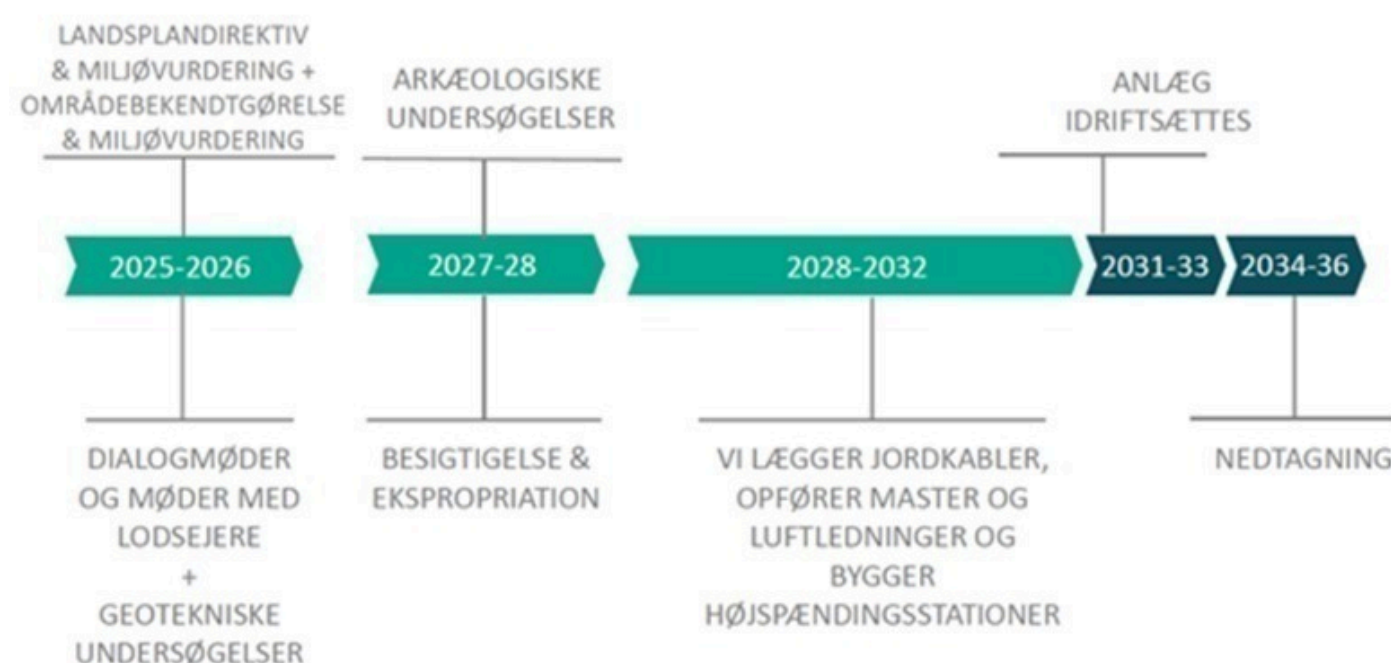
LANDSPLANDIREKTIV & MILJØVURDERING + OMRÅDEBEKENDTGØRELSE & MILJØVURDERING

ARKÆOLOGISKE UNDERSØGELSER

ANLÆG IDRIFTSÆTTES

2025-2026

2027-28

2028-2032

2031-33

2034-36

DIALOGMØDER OG MØDER MED LODSEJERE + GEOTEKNISKE UNDERSØGELSER

BESIGTIGELSE & EKSPROPRIATION

VI LÆGGER JORDKABLER, OPFØRER MASTER OG LUFTLEDNINGER OG BYGGER HØJSPÆNDINGSSTATIONER

NEDTAGNING